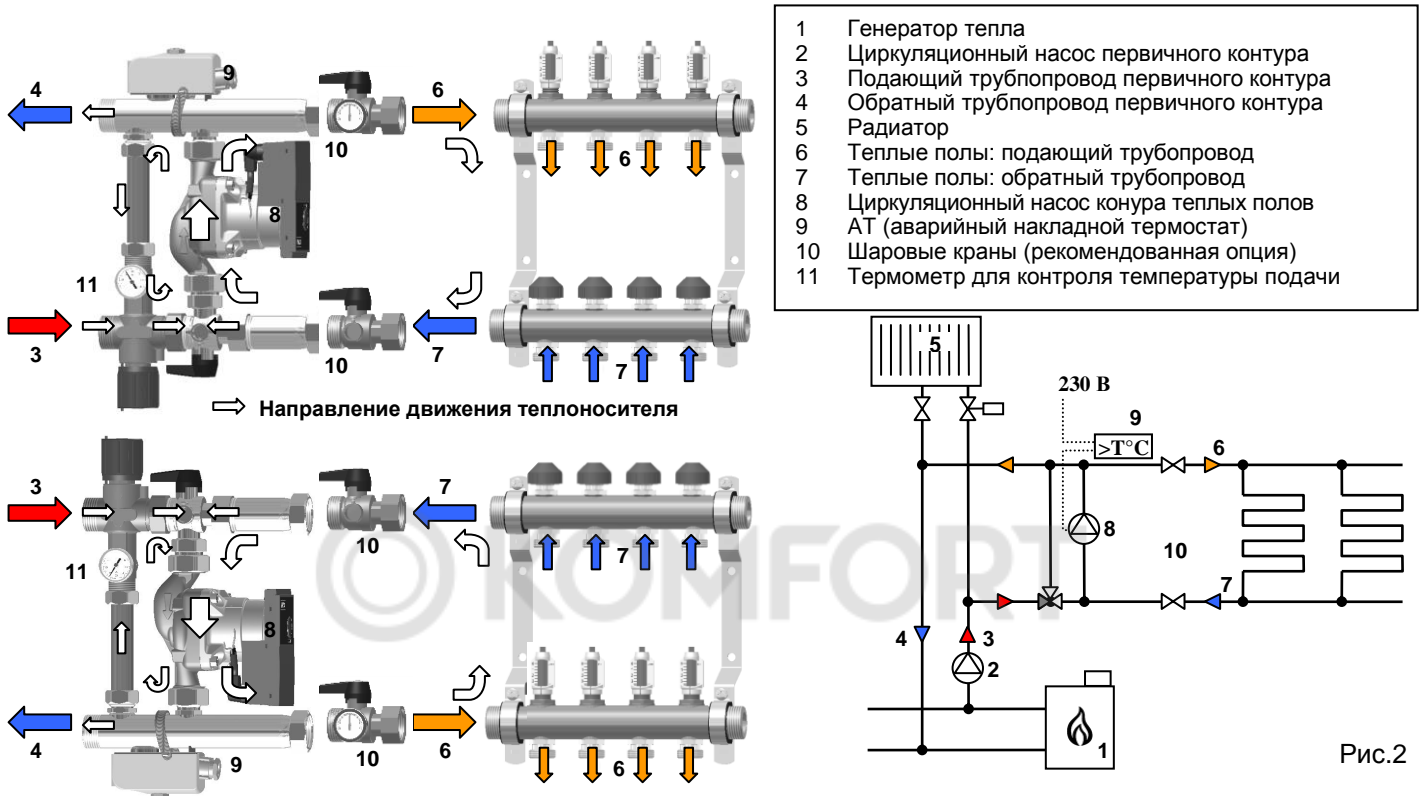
| | |
|---|---|
| 1 | Генератор тепла |
| 2 | Циркуляционный насос первичного контура |
| 3 | Подающий трубопровод первичного контура |
| 4 | Обратный трубопровод первичного контура |
| 5 | Радиатор |
| 6 | Теплые полы: подающий трубопровод |
| 7 | Теплые полы: обратный трубопровод |
| 8 | Циркуляционный насос конура теплых полов |
| 9 | АТ (аварийный накладной термостат) |
| 10 | Шаровые краны (рекомендованная опция) |
| 11 | Термометр для контроля температуры подачи |

9
4
10
6
6
8
11
3
10
7
7

Направление движения теплоносителя

3
7
11
10
7
8
4
10
6
9
6

KOMFORT

5
230 В
9
>T°C
6
8
10
7
4
3
2
1

Рис.2